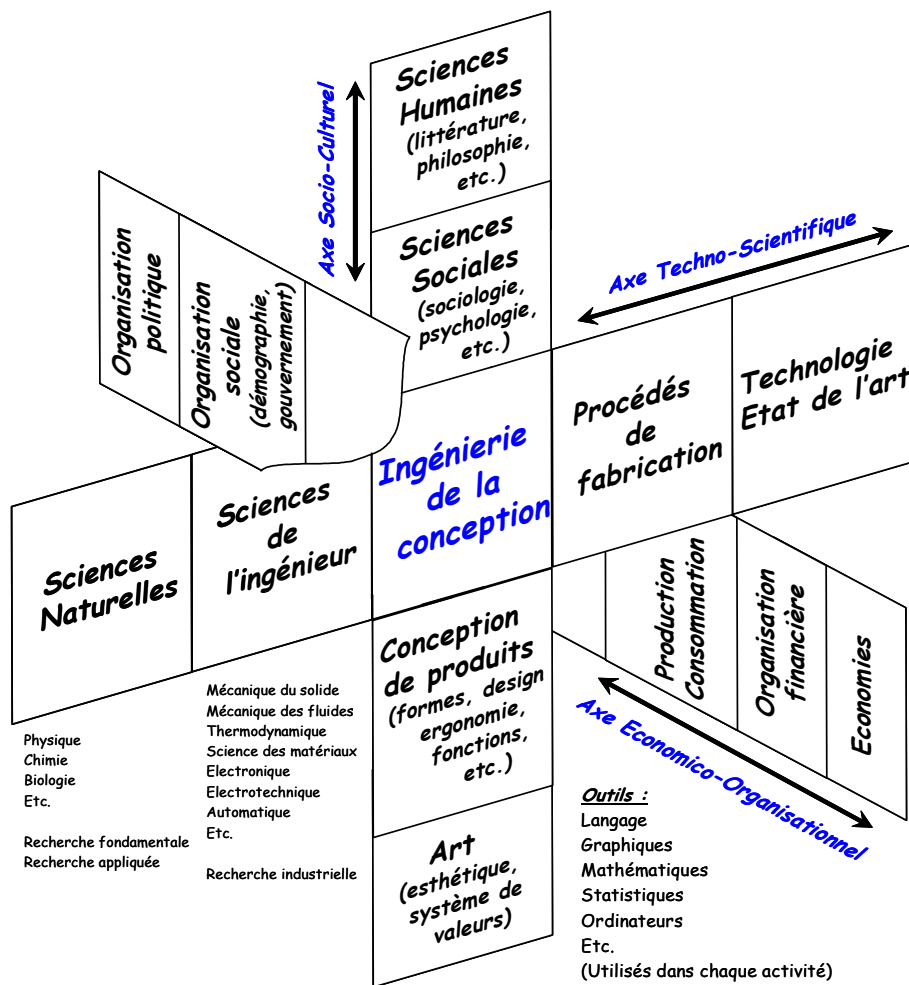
Sciences Humaines (littérature, philosophie, etc.)

Axe Socio-Culturel

Sciences Sociales (sociologie, psychologie, etc.)

Organisation politique

Organisation sociale (démographie, gouvernement)

Axe Techno-Scientifique

Procédés de fabrication

Technologie Etat de l'art

Ingénierie de la conception

Sciences Naturelles

Sciences de l'ingénieur

Conception de produits (formes, design ergonomie, fonctions, etc.)

Production Consommation

Organisation financière

Economies

Axe Economico-Organisationnel

Physique
Chimie
Biologie
Etc.

Recherche fondamentale
Recherche appliquée

Mécanique du solide
Mécanique des fluides
Thermodynamique
Science des matériaux
Electronique
Electrotechnique
Automatique
Etc.

Recherche industrielle

Art (esthétique, système de valeurs)

Outils :
Langage
Graphiques
Mathématiques
Statistiques
Ordinateurs
Etc.
(Utilisés dans chaque activité)